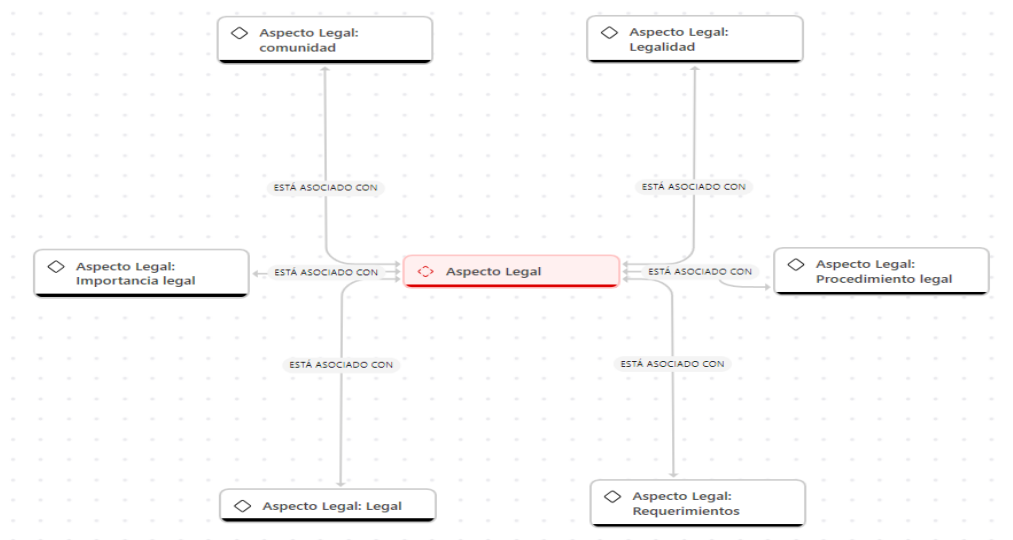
Aspecto Legal: comunidad

Aspecto Legal: Legalidad

ESTÁ ASOCIADO CON

ESTÁ ASOCIADO CON

Aspecto Legal: Importancia legal

ESTÁ ASOCIADO CON

Aspecto Legal

ESTÁ ASOCIADO CON

Aspecto Legal: Procedimiento legal

ESTÁ ASOCIADO CON

ESTÁ ASOCIADO CON

Aspecto Legal: Legal

Aspecto Legal: Requerimientos